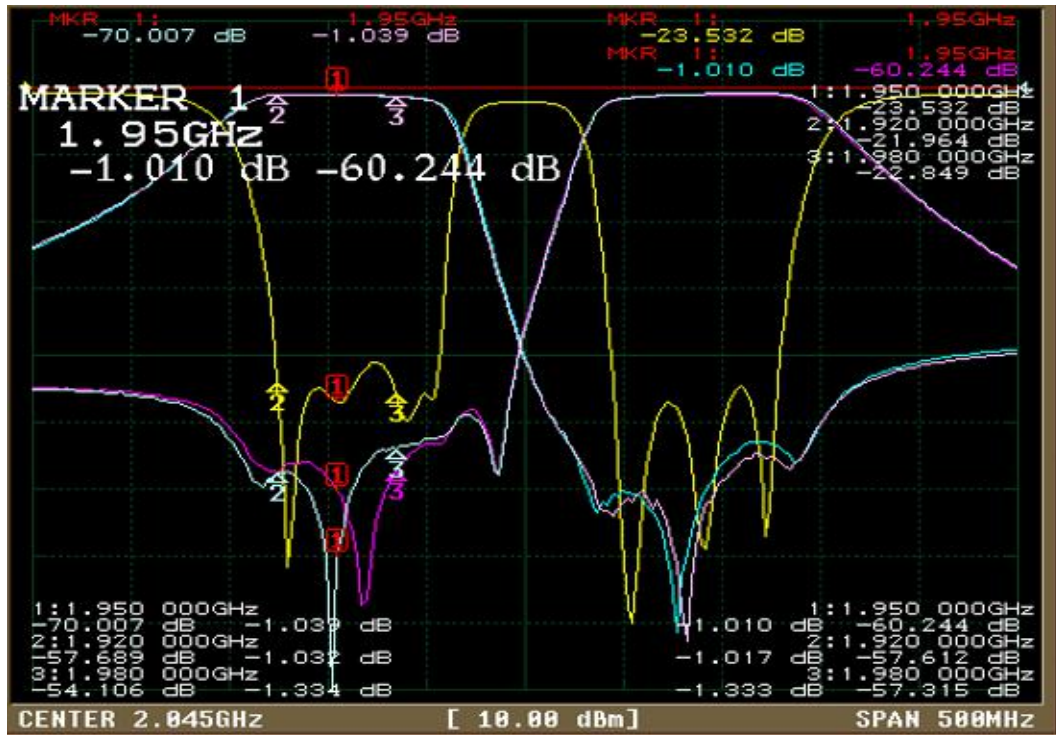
MKR 1: 1.95GHz
-70.007 dB -1.039 dB
MKR 1: 1.95GHz
-23.532 dB
MKR 1: 1.95GHz
-1.010 dB -60.244 dB

MARKER 1
1.95GHz
-1.010 dB -60.244 dB

1:1.950 000GHz
-23.532 dB
2:1.920 000GHz
-21.964 dB
3:1.980 000GHz
-22.849 dB

1:1.950 000GHz
-70.007 dB -1.039 dB
2:1.920 000GHz
-57.689 dB -1.032 dB
3:1.980 000GHz
-54.106 dB -1.334 dB

1:1.950 000GHz
-1.010 dB -60.244 dB
2:1.920 000GHz
-1.017 dB -57.612 dB
3:1.980 000GHz
-1.333 dB -57.315 dB

CENTER 2.045GHz [ 10.00 dBm] SPAN 500MHz